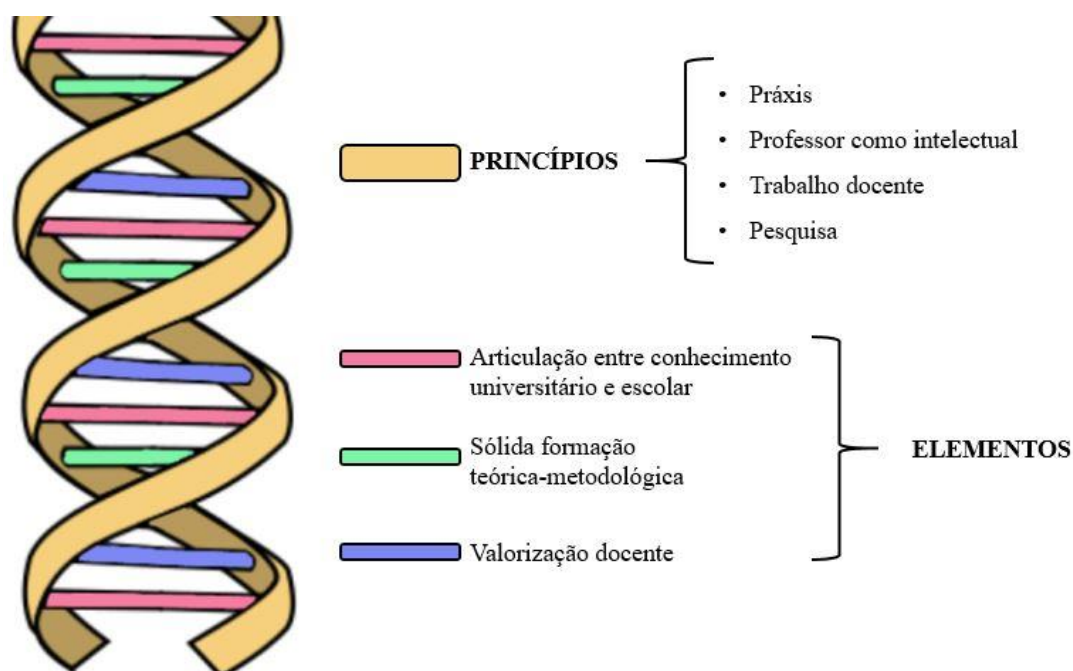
PRINCÍPIOS

- Práxis
- Professor como intelectual
- Trabalho docente
- Pesquisa

Articulação entre conhecimento universitário e escolar

Sólida formação teórica-metodológica

Valorização docente

ELEMENTOS